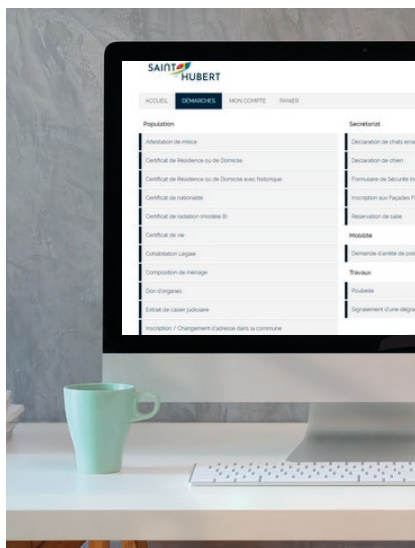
SAINT HUBERT

ACCUEIL DEMARCHES MON COMPTE PANIER

Population

Attestation de milice

Certificat de Résidence ou de Domicile

Certificat de Résidence ou de Domicile avec historique

Certificat de nationalité

Certificat de radiation (modèle 8)

Certificat de vie

Cohabitation Légale

Composition de ménage

Don d'organes

Extrait de casier judiciaire

Inscription / Changement d'adresse dans la commune

Secrétariat

Déclaration de chats erra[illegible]

Déclaration de chien

Formulaire de Sécurité In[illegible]

Inscription aux Façades F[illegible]

Réservation de salle

Mobilité

Demande d'arrêté de po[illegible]

Travaux

Poubelle

Signalement d'une dégra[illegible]